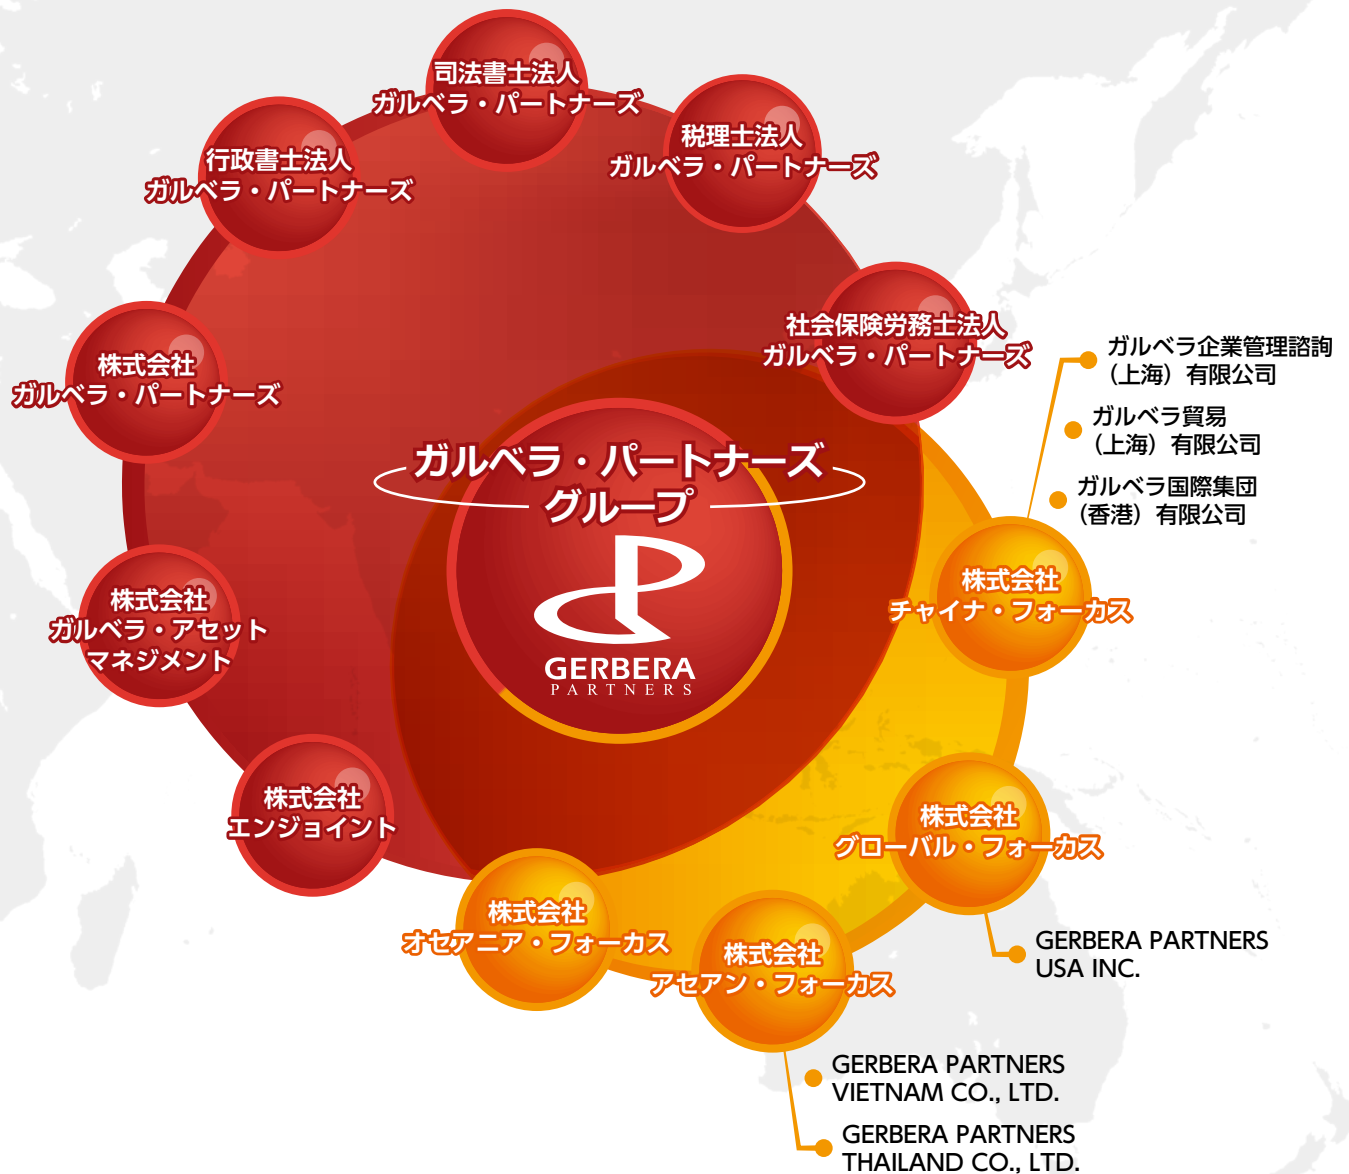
司法書士法人
ガルベラ・パートナーズ

税理士法人
ガルベラ・パートナーズ

行政書士法人
ガルベラ・パートナーズ

社会保険労務士法人
ガルベラ・パートナーズ

株式会社
ガルベラ・パートナーズ

ガルベラ・パートナーズ
グループ

GERBERA
PARTNERS

ガルベラ企業管理諮詢
（上海）有限公司

ガルベラ貿易
（上海）有限公司

ガルベラ国際集団
（香港）有限公司

株式会社
チャイナ・フォーカス

株式会社
ガルベラ・アセット
マネジメント

株式会社
エンジョイント

株式会社
グローバル・フォーカス

GERBERA PARTNERS
USA INC.

株式会社
オセアニア・フォーカス

株式会社
アセアン・フォーカス

GERBERA PARTNERS
VIETNAM CO., LTD.

GERBERA PARTNERS
THAILAND CO., LTD.